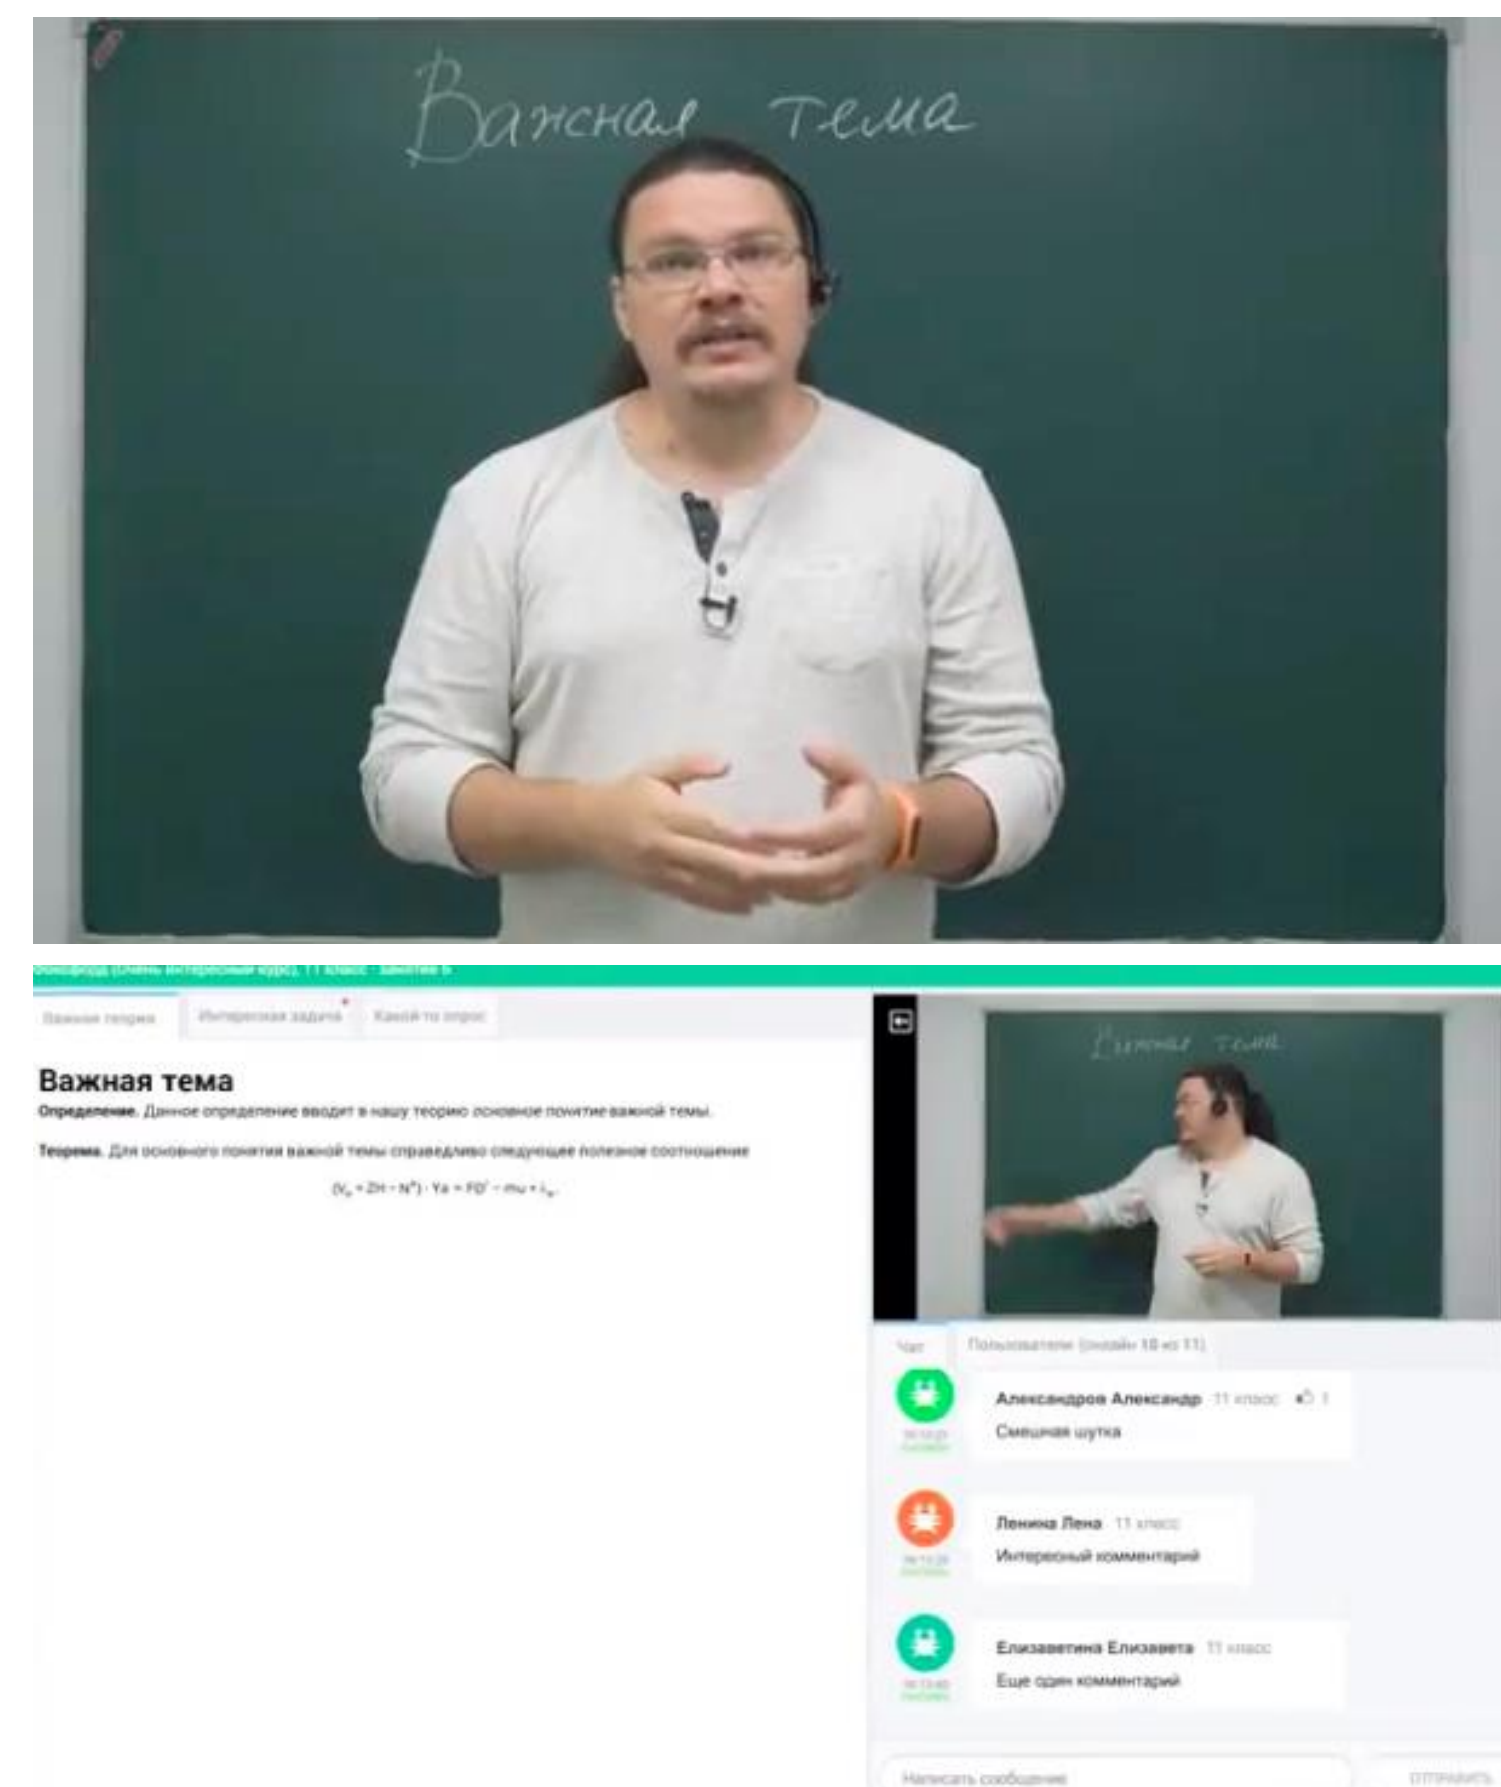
Важная тема

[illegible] (очень интересный курс), 11 класс · Занятие 6

Важная теория | Интересная задача | Какой-то опрос

Важная тема

**Определение.** Данное определение вводит в нашу теорию основное понятие важной темы.

**Теорема.** Для основного понятия важной темы справедливо следующее полезное соотношение

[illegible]

Важная тема

Чат | Пользователи (онлайн 10 из 11)

Александров Александр 11 класс 1
Смешная шутка

Ленина Лена 11 класс
Интересный комментарий

Елизаветина Елизавета 11 класс
Еще один комментарий

Написать сообщение

ОТПРАВИТЬ